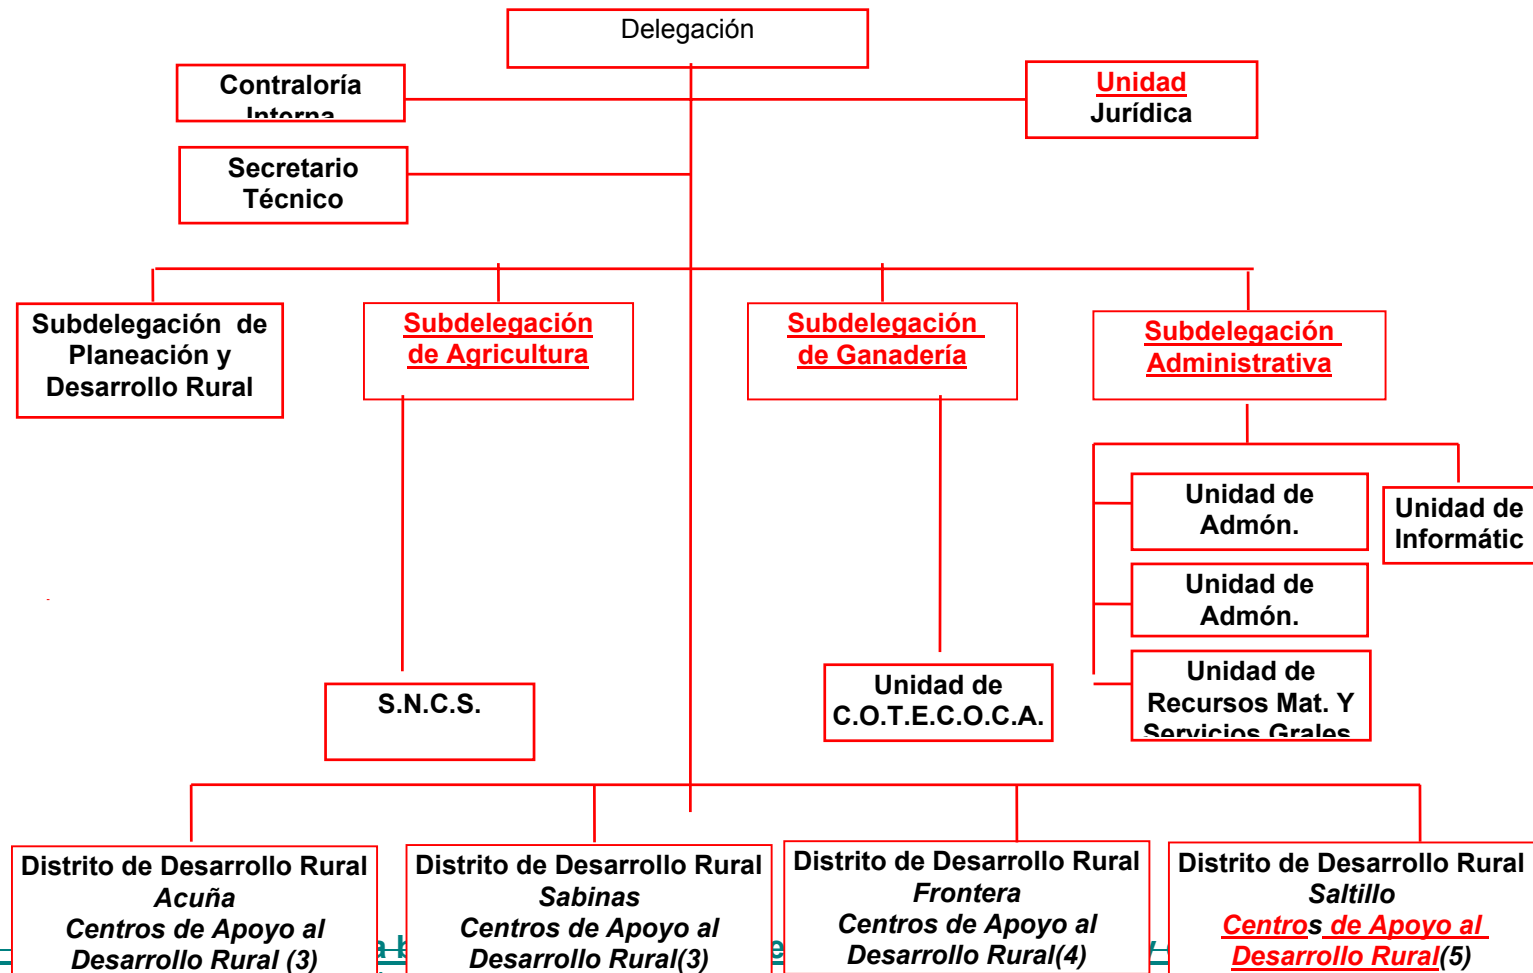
Delegación

Contraloría Interna

Unidad Jurídica

Secretario Técnico

Subdelegación de Planeación y Desarrollo Rural

Subdelegación de Agricultura

Subdelegación de Ganadería

Subdelegación Administrativa

Unidad de Admón.

Unidad de Informátic

Unidad de Admón.

Unidad de Recursos Mat. Y Servicios Grales

S.N.C.S.

Unidad de C.O.T.E.C.O.C.A.

Distrito de Desarrollo Rural Acuña Centros de Apoyo al Desarrollo Rural (3)

Distrito de Desarrollo Rural Sabinas Centros de Apoyo al Desarrollo Rural(3)

Distrito de Desarrollo Rural Frontera Centros de Apoyo al Desarrollo Rural(4)

Distrito de Desarrollo Rural Saltillo Centros de Apoyo al Desarrollo Rural(5)